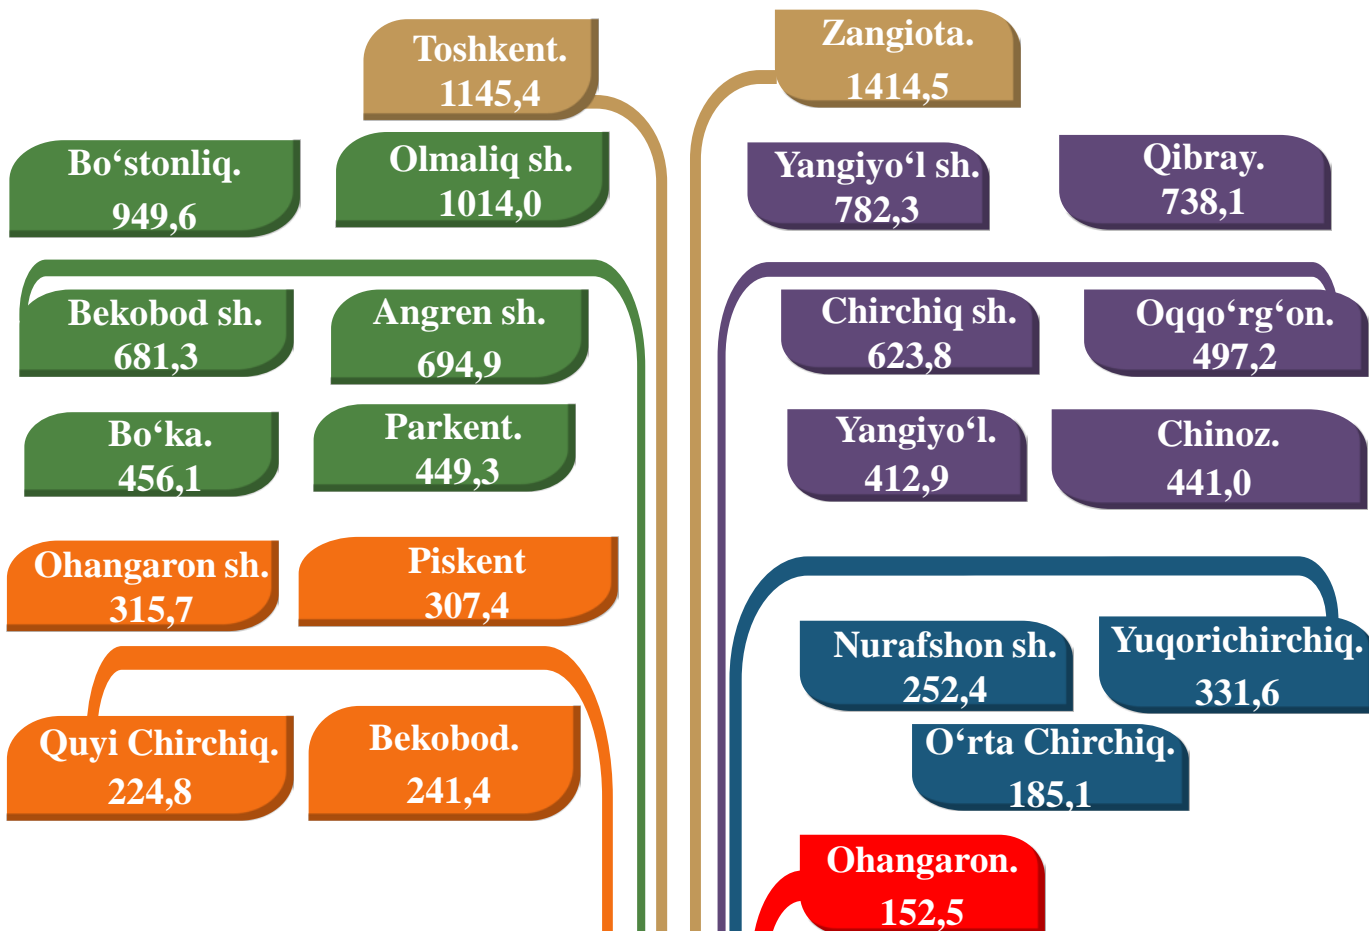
Toshkent.
1145,4

Zangiota.
1414,5

Bo‘stonliq.
949,6

Olmaliq sh.
1014,0

Yangiyo‘l sh.
782,3

Qibray.
738,1

Bekobod sh.
681,3

Angren sh.
694,9

Chirchiq sh.
623,8

Oqqo‘rg‘on.
497,2

Bo‘ka.
456,1

Parkent.
449,3

Yangiyo‘l.
412,9

Chinoz.
441,0

Ohangaron sh.
315,7

Piskent
307,4

Nurafshon sh.
252,4

Yuqorichirchiq.
331,6

Quyi Chirchiq.
224,8

Bekobod.
241,4

O‘rta Chirchiq.
185,1

Ohangaron.
152,5